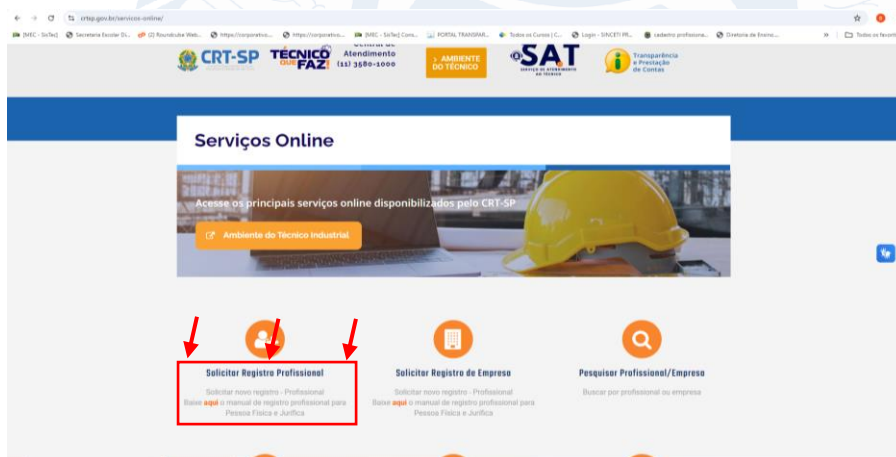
crtsp.gov.br/servicos-online/

[MEC - SisTec] Secretaria Escolar Di... (2) Roundcube Web... https://corporativo... https://corporativo... [MEC - SisTec] Cons... PORTAL TRANSPAR... Todos os Cursos | C... Login - SINCETI PR... cadastro profissiona... Diretoria de Ensino... » Todos os favoritos

CRT-SP TÉCNICO QUE FAZ! Central de Atendimento (11) 3580-1000 AMBIENTE DO TÉCNICO SAT SERVIÇO DE ATENDIMENTO AO TÉCNICO Transparência e Prestação de Contas

Serviços Online

Acesse os principais serviços online disponibilizados pelo CRT-SP

Ambiente do Técnico Industrial

Solicitar Registro Profissional
Solicitar novo registro - Profissional
Baixe aqui o manual de registro profissional para Pessoa Física e Jurífica

Solicitar Registro de Empresa
Solicitar novo registro - Profissional
Baixe aqui o manual de registro profissional para Pessoa Física e Jurífica

Pesquisar Profissional/Empresa
Buscar por profissional ou empresa